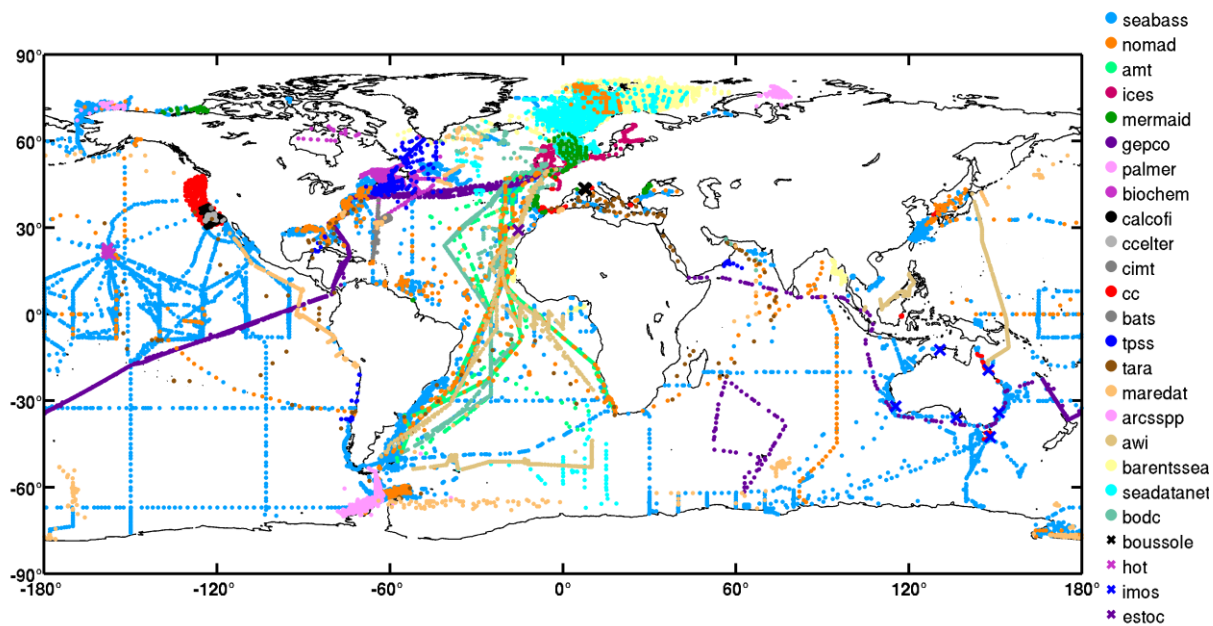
90°
60°
30°
0°
-30°
-60°
-90°
-180°
-120°
-60°
0°
60°
120°
180°

seabass
nomad
amt
ices
mermaid
gepco
palmer
biochem
calcofi
ccelter
cimt
cc
bats
tpss
tara
maredat
arcsspp
awi
barentssea
seadatanet
bodc
boussole
hot
imos
estoc